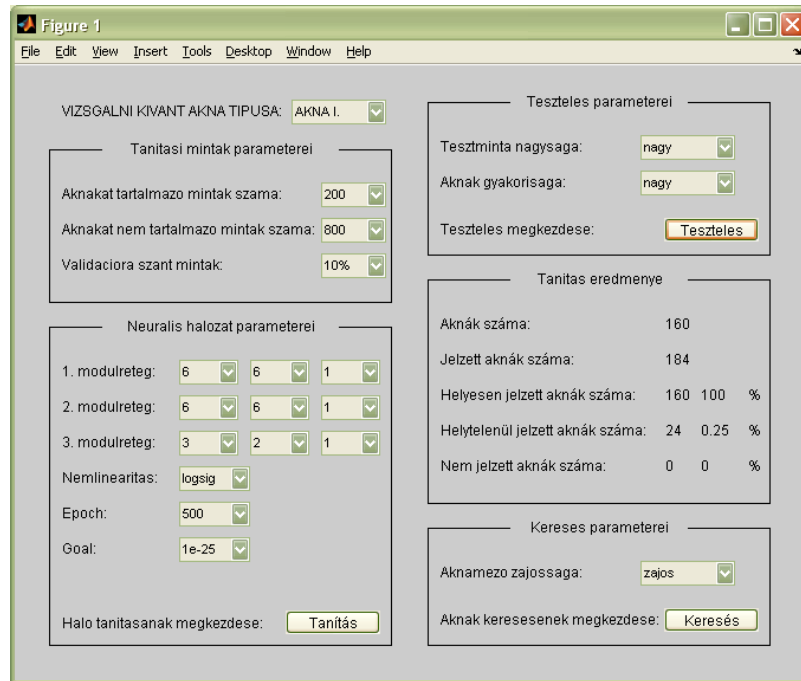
Figure 1

File Edit View Insert Tools Desktop Window Help

VIZSGALNI KIVANT AKNA TIPUSA: AKNA I.

Tanitasi mintak parameterei

Aknakat tartalmazo mintak szama: 200

Aknakat nem tartalmazo mintak szama: 800

Validaciora szant mintak: 10%

Neuralis halozat parameterei

1. modulreteg: 6 6 1

2. modulreteg: 6 6 1

3. modulreteg: 3 2 1

Nemlinearitas: logsig

Epoch: 500

Goal: 1e-25

Halo tanitasanak megkezdese: Tanítás

Teszteles parameterei

Tesztminta nagysaga: nagy

Aknak gyakorisaga: nagy

Teszteles megkezdese: Teszteles

Tanitas eredmenye

Aknák száma: 160

Jelzett aknák száma: 184

Helyesen jelzett aknák száma: 160 100 %

Helytelenül jelzett aknák száma: 24 0.25 %

Nem jelzett aknák száma: 0 0 %

Kereses parameterei

Aknamezo zajossaga: zajos

Aknak keresesenek megkezdese: Keresés